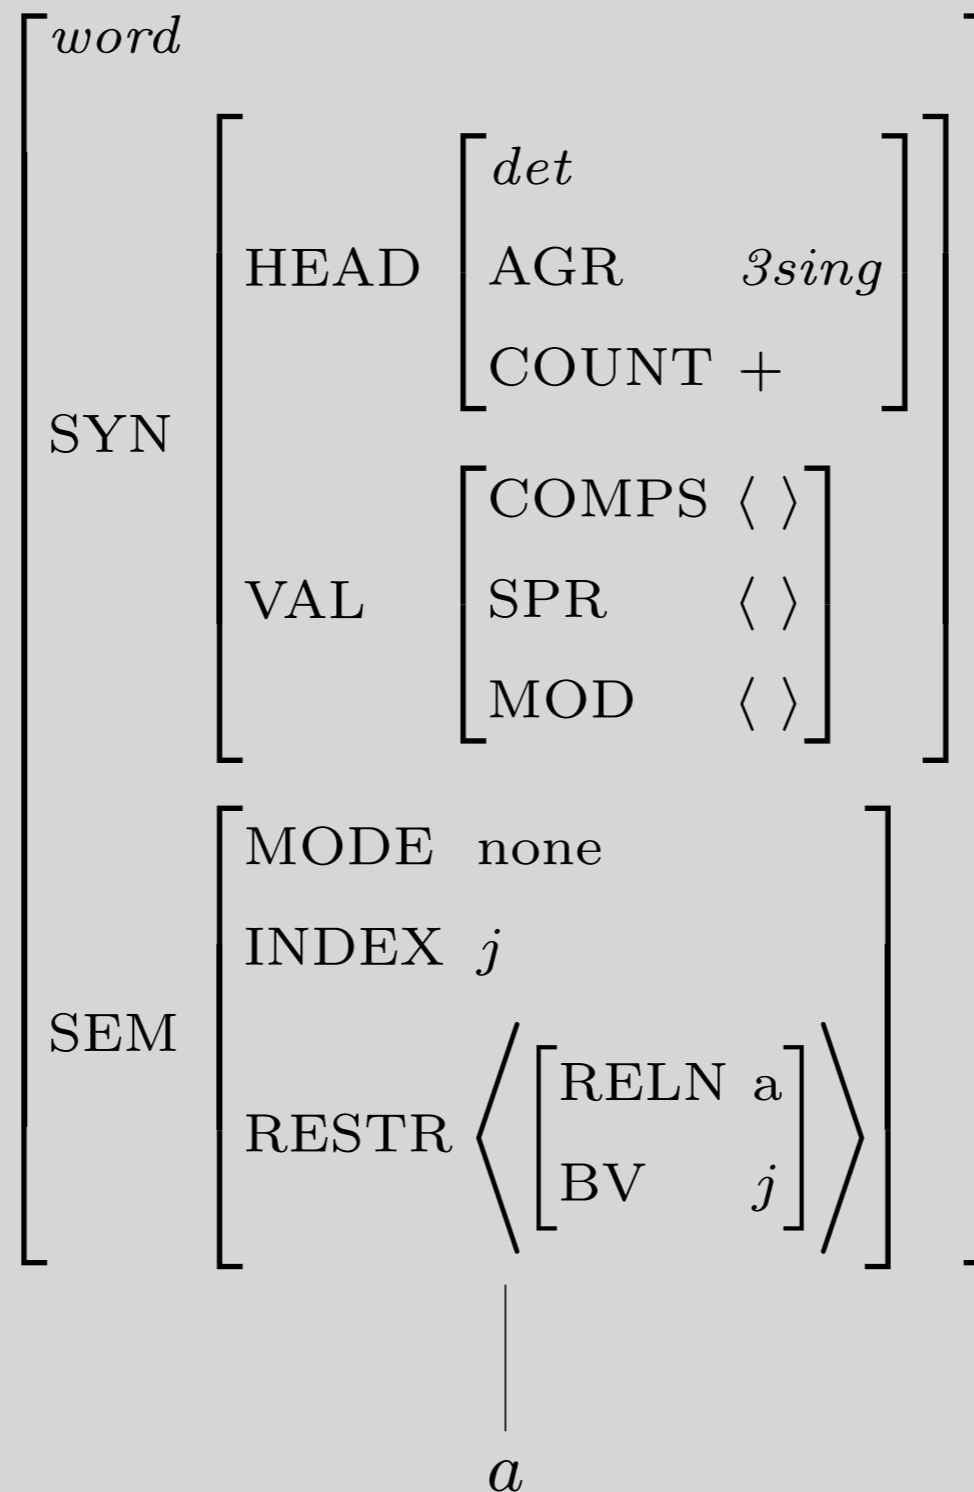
$\begin{bmatrix} \textit{word} & \\ \text{SYN} & \begin{bmatrix} \text{HEAD} & \begin{bmatrix} \textit{det} & \\ \text{AGR} & \textit{3sing} \\ \text{COUNT} & + \end{bmatrix} \\ \text{VAL} & \begin{bmatrix} \text{COMPS} & \langle\ \rangle \\ \text{SPR} & \langle\ \rangle \\ \text{MOD} & \langle\ \rangle \end{bmatrix} \end{bmatrix} \\ \text{SEM} & \begin{bmatrix} \text{MODE} & \text{none} \\ \text{INDEX} & j \\ \text{RESTR} & \left\langle \begin{bmatrix} \text{RELN} & \text{a} \\ \text{BV} & j \end{bmatrix} \right\rangle \end{bmatrix} \end{bmatrix}$

$a$